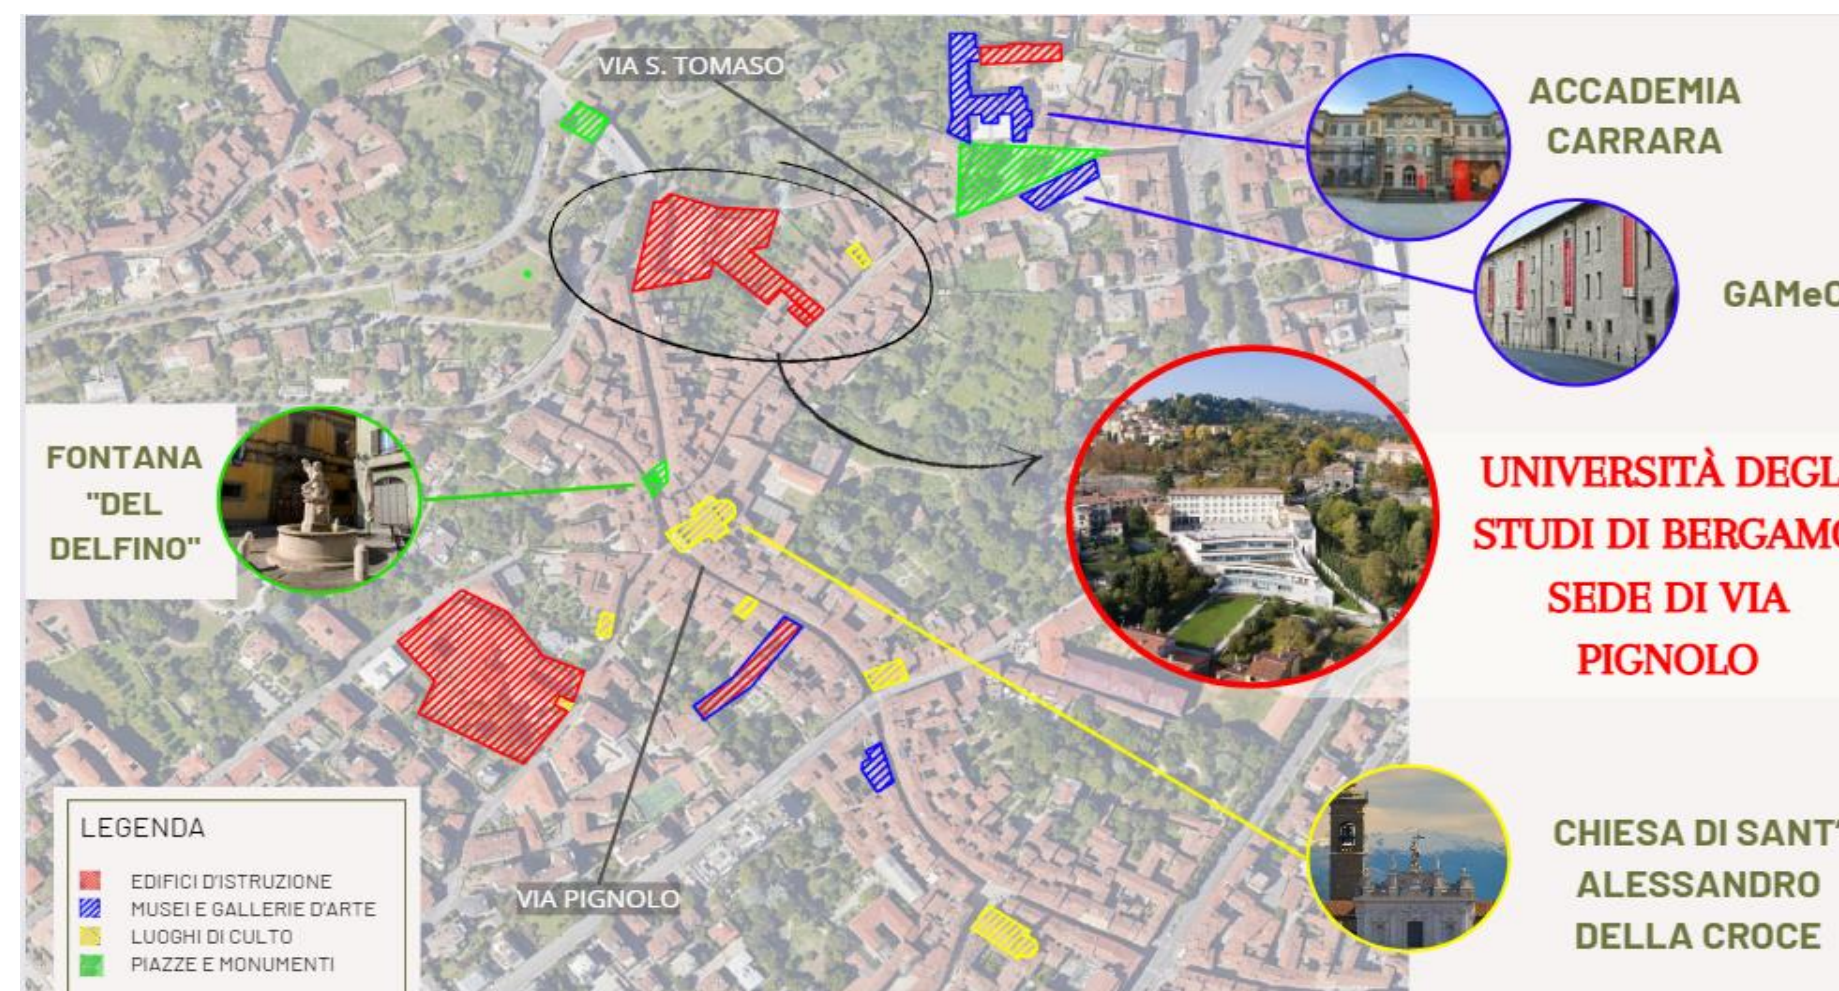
VIA S. TOMASO

ACCADEMIA CARRARA

GAMe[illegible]

FONTANA "DEL DELFINO"

UNIVERSITÀ DEGL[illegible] STUDI DI BERGAM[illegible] SEDE DI VIA PIGNOLO

VIA PIGNOLO

CHIESA DI SANT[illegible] ALESSANDRO DELLA CROCE

LEGENDA
EDIFICI D'ISTRUZIONE
MUSEI E GALLERIE D'ARTE
LUOGHI DI CULTO
PIAZZE E MONUMENTI